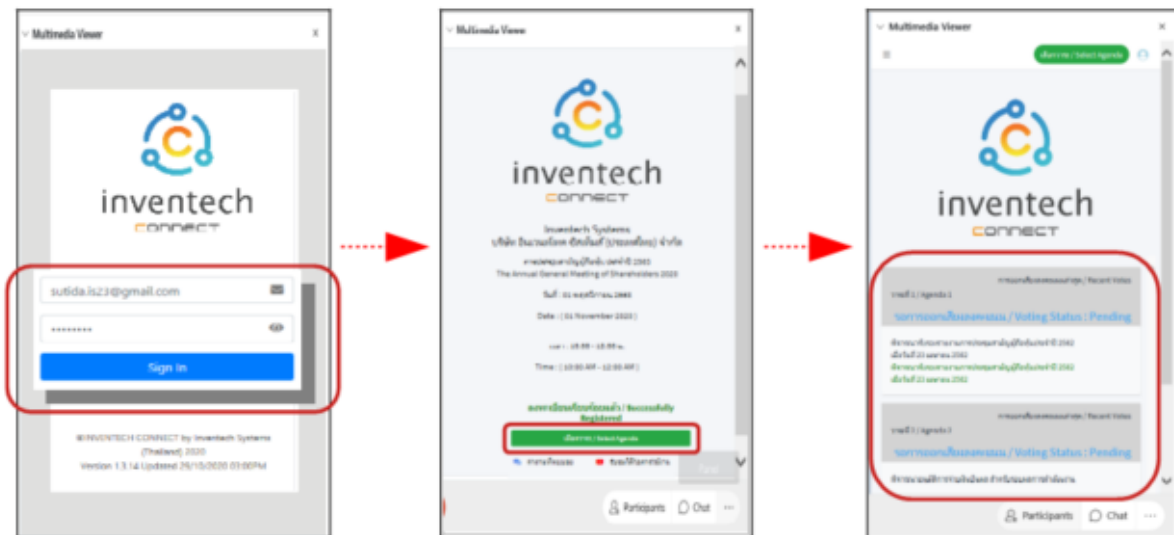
Multimedia Viewer

inventech CONNECT

sutida.is23@gmail.com

•••••••••

Sign In

© INVENTECH CONNECT by Inventech Systems (Thailand) 2020
Version 1.3.14 Updated 29/10/2020 03:00PM

Multimedia Viewer

inventech CONNECT

Inventech Systems
บริษัท อินเวนท์เทค ซิสเต็มส์ (ประเทศไทย) จำกัด
การประชุมสามัญผู้ถือหุ้น ประจำปี 2563
The Annual General Meeting of Shareholders 2020

วันที่ : 01 พฤศจิกายน 2563

Date : ( 01 November 2020 )

เวลา : 10:00 - 12:00 น.

Time : ( 10:00 AM - 12:00 AM )

ลงทะเบียนเรียบร้อยแล้ว / Successfully Registered

เลือกวาระ / Select Agenda

Participants Chat

Multimedia Viewer

เลือกวาระ / Select Agenda

inventech CONNECT

การลงคะแนนเสียงล่าสุด / Recent Votes
วาระที่ 1 / Agenda 1
รอการลงคะแนนเสียง / Voting Status : Pending
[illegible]

การลงคะแนนเสียงล่าสุด / Recent Votes
วาระที่ 2 / Agenda 2
รอการลงคะแนนเสียง / Voting Status : Pending
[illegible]

Participants Chat